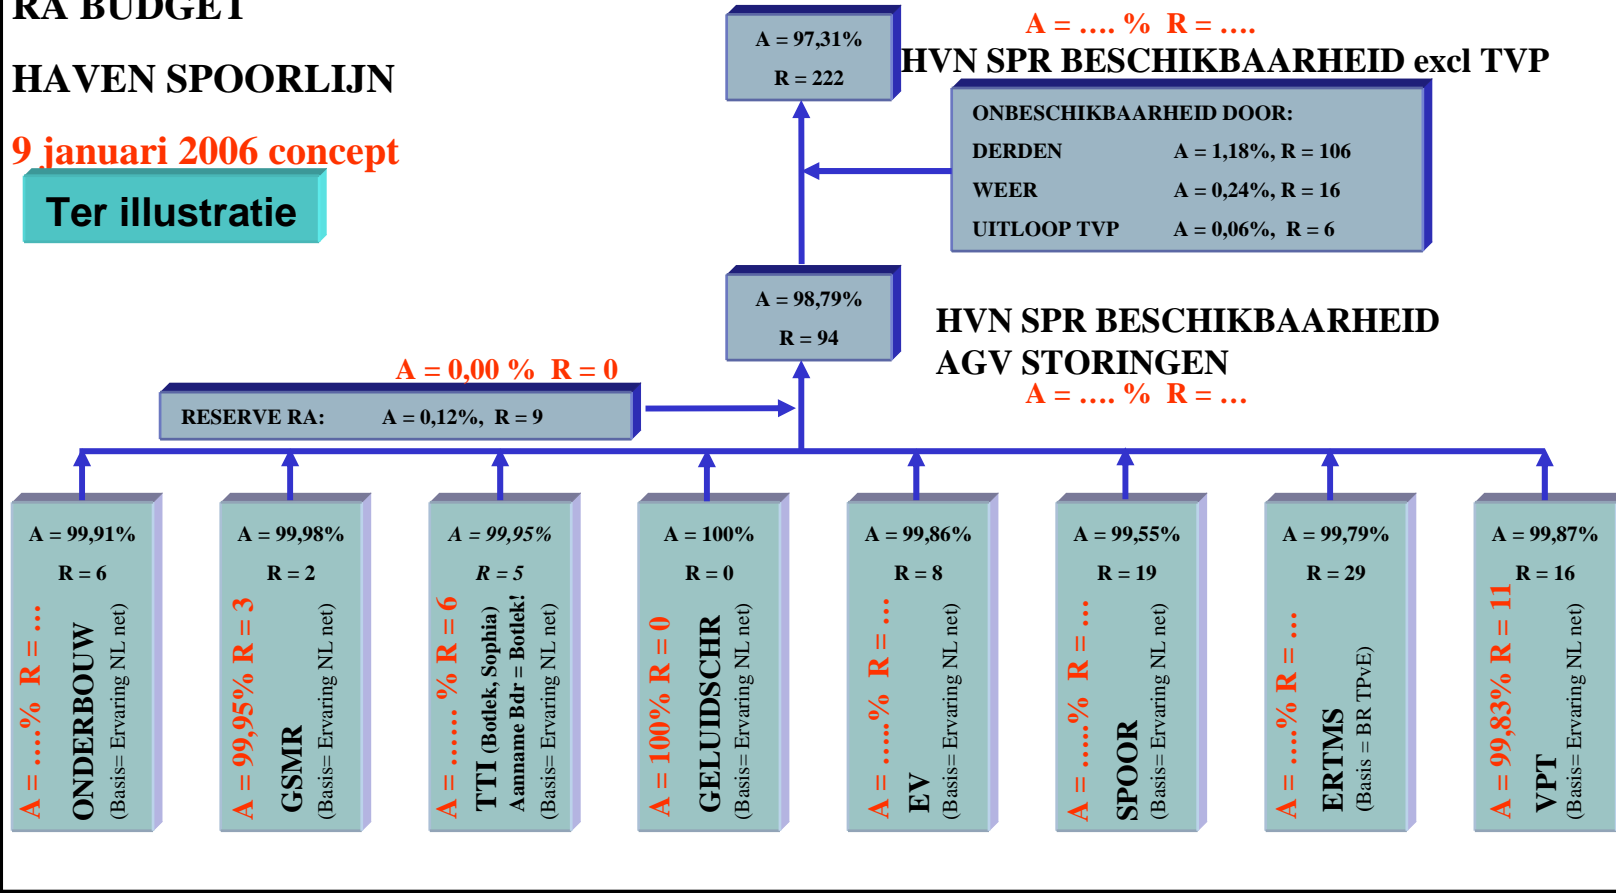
RA BUDGET

HAVEN SPOORLIJN

9 januari 2006 concept

Ter illustratie

A = 97,31%
R = 222

A = .... % R = ....
HVN SPR BESCHIKBAARHEID excl TVP

ONBESCHIKBAARHEID DOOR:

| | |
|---|---|
| DERDEN | A = 1,18%, R = 106 |
| WEER | A = 0,24%, R = 16 |
| UITLOOP TVP | A = 0,06%, R = 6 |

A = 98,79%
R = 94

HVN SPR BESCHIKBAARHEID AGV STORINGEN
A = .... % R = ...

A = 0,00 % R = 0
RESERVE RA: A = 0,12%, R = 9

A = 99,91%
R = 6
A = ....% R = ...
ONDERBOUW
(Basis= Ervaring NL net)

A = 99,98%
R = 2
A = 99,95% R = 3
GSMR
(Basis= Ervaring NL net)

A = 99,95%
R = 5
A = ...... % R = 6
TTI (Botlek, Sophia)
Aanname Bdr = Botlek!
(Basis= Ervaring NL net)

A = 100%
R = 0
A = 100% R = 0
GELUIDSCHR
(Basis= Ervaring NL net)

A = 99,86%
R = 8
A = ....% R = ...
EV
(Basis= Ervaring NL net)

A = 99,55%
R = 19
A = ....% R = ...
SPOOR
(Basis= Ervaring NL net)

A = 99,79%
R = 29
A = ....% R = ...
ERTMS
(Basis = BR TPvE)

A = 99,87%
R = 16
A = 99,83% R = 11
VPT
(Basis= Ervaring NL net)